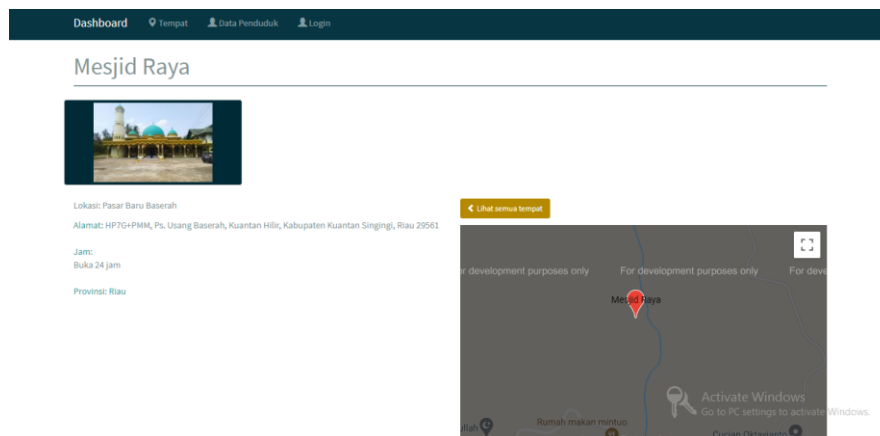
Dashboard Tempat Data Penduduk Login

Mesjid Raya

Lokasi: Pasar Baru Baserah

Alamat: HP7G+PMM, Ps. Usang Baserah, Kuantan Hilir, Kabupaten Kuantan Singingi, Riau 29561

Jam:
Buka 24 jam

Provinsi: Riau

Lihat semua tempat

r development purposes only For development purposes only For deve

Mesjid Raya

Activate Windows
Go to PC settings to activate Windows.

Rumah makan mintuo

Curian Oktavianto